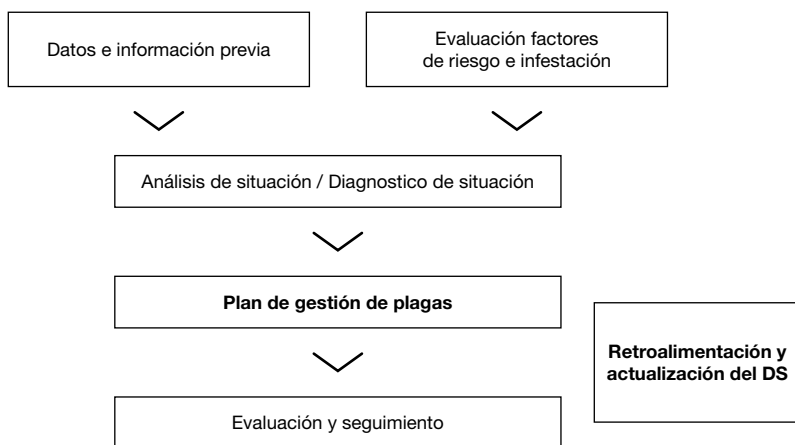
Datos e información previa

Evaluación factores de riesgo e infestación

Análisis de situación / Diagnostico de situación

**Plan de gestión de plagas**

**Retroalimentación y actualización del DS**

Evaluación y seguimiento